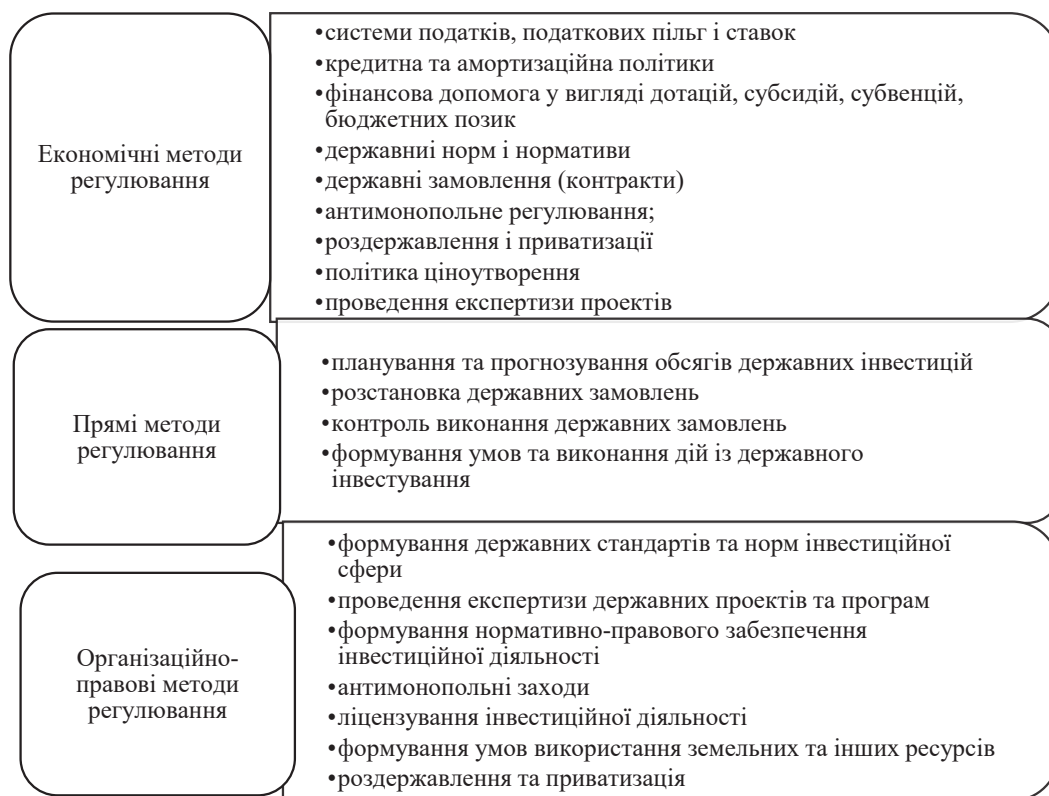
Економічні методи регулювання

•системи податків, податкових пільг і ставок
•кредитна та амортизаційна політики
•фінансова допомога у вигляді дотацій, субсидій, субвенцій, бюджетних позик
•державниі норм і нормативи
•державні замовлення (контракти)
•антимонопольне регулювання;
•роздержавлення і приватизації
•політика ціноутворення
•проведення експертизи проектів

Прямі методи регулювання

•планування та прогнозування обсягів державних інвестицій
•розстановка державних замовлень
•контроль виконання державних замовлень
•формування умов та виконання дій із державного інвестування

Організаційно-правові методи регулювання

•формування державних стандартів та норм інвестиційної сфери
•проведення експертизи державних проектів та програм
•формування нормативно-правового забезпечення інвестиційної діяльності
•антимонопольні заходи
•ліцензування інвестиційної діяльності
•формування умов використання земельних та інших ресурсів
•роздержавлення та приватизація